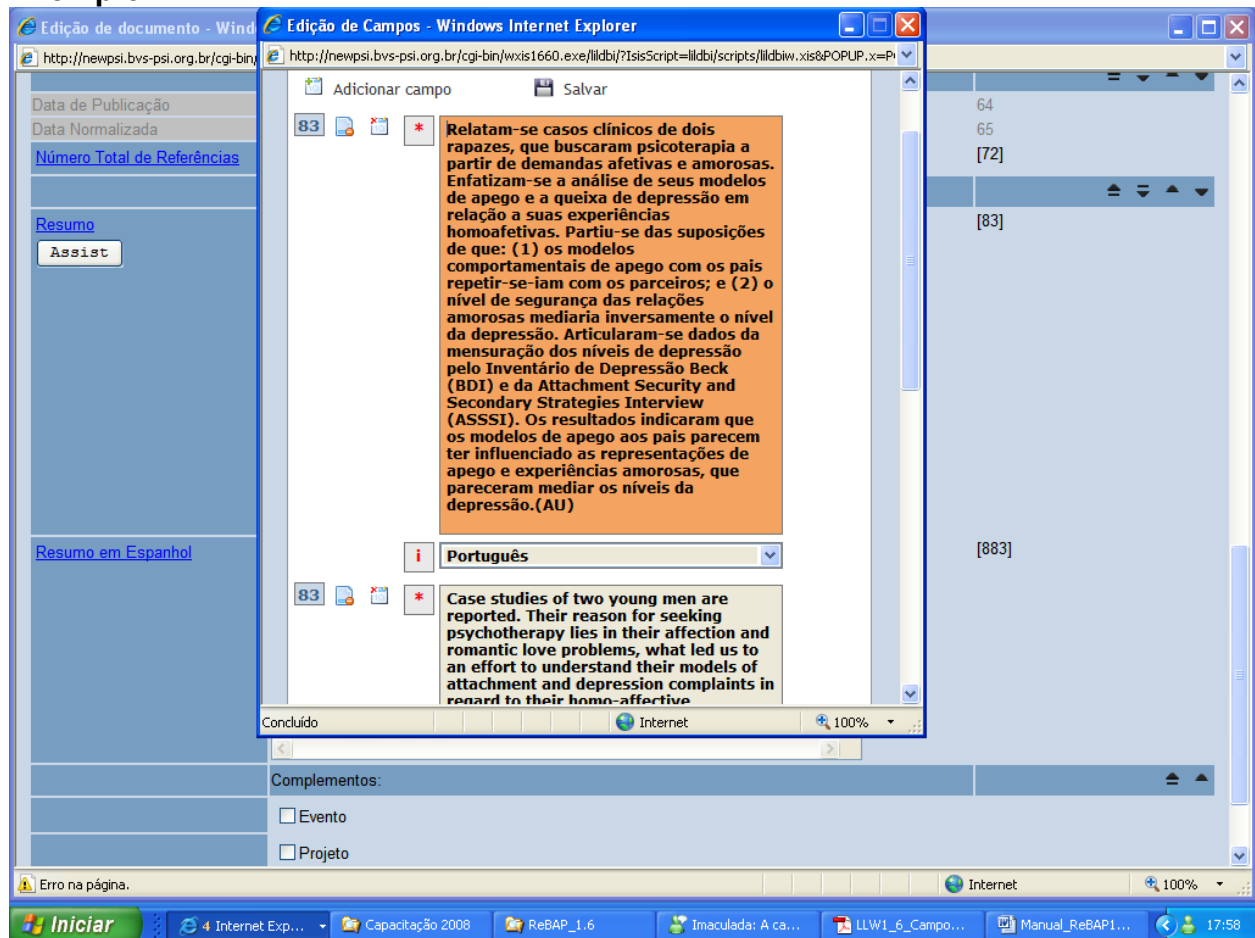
Edição de documento - Wind

Edição de Campos - Windows Internet Explorer

http://newpsi.bvs-psi.org.br/cgi-bin/wxis1660.exe/lildbi/?IsisScript=lildbi/scripts/lildbiw.xis&POPUP.x=P

http://newpsi.bvs-psi.org.br/cgi-bin/

Adicionar campo Salvar

Data de Publicação 64
Data Normalizada 65
Número Total de Referências [72]

Resumo [83]
Assist

83 *

Relatam-se casos clínicos de dois rapazes, que buscaram psicoterapia a partir de demandas afetivas e amorosas. Enfatizam-se a análise de seus modelos de apego e a queixa de depressão em relação a suas experiências homoafetivas. Partiu-se das suposições de que: (1) os modelos comportamentais de apego com os pais repetir-se-iam com os parceiros; e (2) o nível de segurança das relações amorosas mediaria inversamente o nível da depressão. Articularam-se dados da mensuração dos níveis de depressão pelo Inventário de Depressão Beck (BDI) e da Attachment Security and Secondary Strategies Interview (ASSSI). Os resultados indicaram que os modelos de apego aos pais parecem ter influenciado as representações de apego e experiências amorosas, que pareceram mediar os níveis da depressão.(AU)

i Português

Resumo em Espanhol [883]

83 *

Case studies of two young men are reported. Their reason for seeking psychotherapy lies in their affection and romantic love problems, what led us to an effort to understand their models of attachment and depression complaints in regard to their homo-affective

Concluído Internet 100%

Complementos:
Evento
Projeto

Erro na página. Internet 100%

Iniciar 4 Internet Exp... Capacitação 2008 ReBAP_1.6 Imaculada: A ca... LLW1_6_Campo... Manual_ReBAP1... 17:58